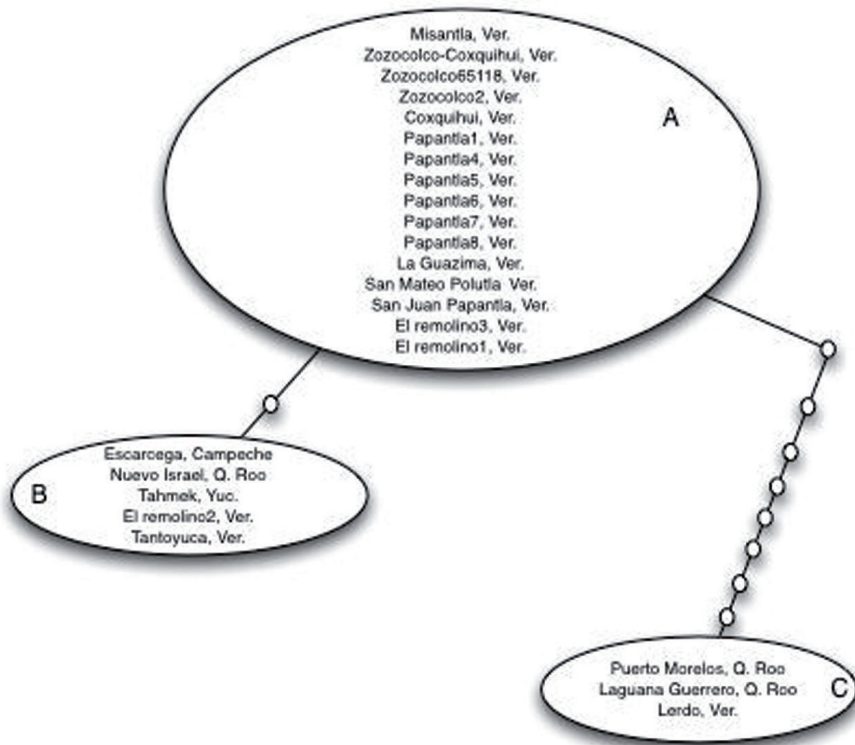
Misantla, Ver.
Zozocolco-Coxquihui, Ver.
Zozocolco65118, Ver.
Zozocolco2, Ver.
Coxquihui, Ver.
Papantla1, Ver.
Papantla4, Ver.
Papantla5, Ver.
Papantla6, Ver.
Papantla7, Ver.
Papantla8, Ver.
La Guazima, Ver.
San Mateo Polutla Ver.
San Juan Papantla, Ver.
El remolino3, Ver.
El remolino1, Ver.

A

Escarcega, Campeche
Nuevo Israel, Q. Roo
Tahmek, Yuc.
El remolino2, Ver.
Tantoyuca, Ver.

B

Puerto Morelos, Q. Roo
Laguana Guerrero, Q. Roo
Lerdo, Ver.

C